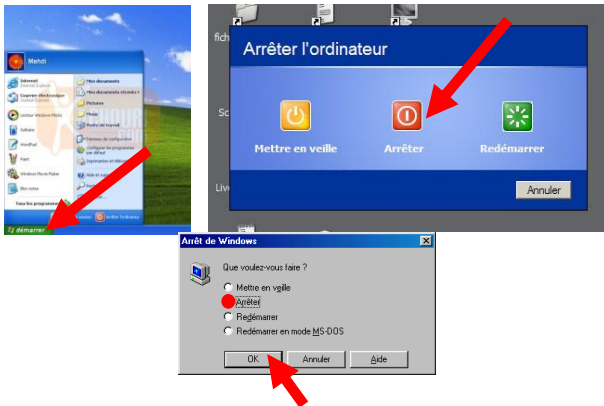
Mehdi

Internet
Internet Explorer

Courrier électronique
Outlook Express

Lecteur Windows Media

Solitaire

WordPad

Paint

Windows Movie Maker

Bloc-notes

Mes documents

Mes documents récents

Mes images

Ma musique

Poste de travail

Panneau de configuration

Configurer les programmes par défaut

Imprimantes et télécopieurs

Aide et support

Rechercher

Exécuter...

Tous les programmes

Fermer la session

Arrêter l'ordinateur

démarrer

fich

Sc

Liv

Arrêter l'ordinateur

Mettre en veille

Arrêter

Redémarrer

Annuler

Arrêt de Windows

Que voulez-vous faire ?

Mettre en veille

Arrêter

Redémarrer

Redémarrer en mode MS-DOS

OK

Annuler

Aide